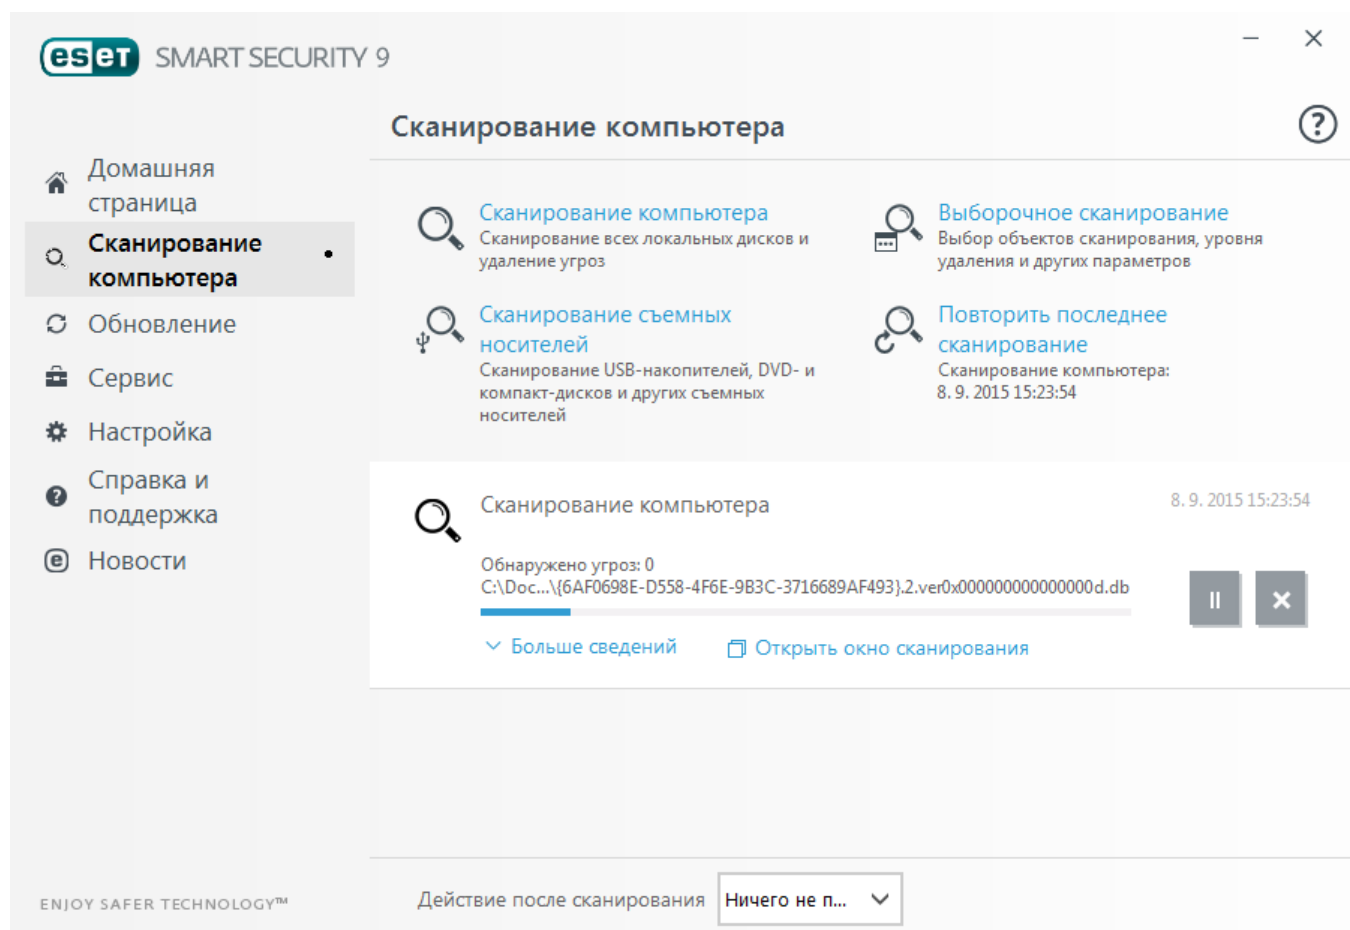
eset SMART SECURITY 9

Домашняя страница

Сканирование компьютера

Обновление

Сервис

Настройка

Справка и поддержка

Новости

ENJOY SAFER TECHNOLOGY™

Сканирование компьютера

Сканирование компьютера
Сканирование всех локальных дисков и удаление угроз

Выборочное сканирование
Выбор объектов сканирования, уровня удаления и других параметров

Сканирование съемных носителей
Сканирование USB-накопителей, DVD- и компакт-дисков и других съемных носителей

Повторить последнее сканирование
Сканирование компьютера:
8. 9. 2015 15:23:54

Сканирование компьютера

8. 9. 2015 15:23:54

Обнаружено угроз: 0
C:\Doc...\{6AF0698E-D558-4F6E-9B3C-3716689AF493}.2.ver0x000000000000000d.db

Больше сведений

Открыть окно сканирования

Действие после сканирования

Ничего не п...